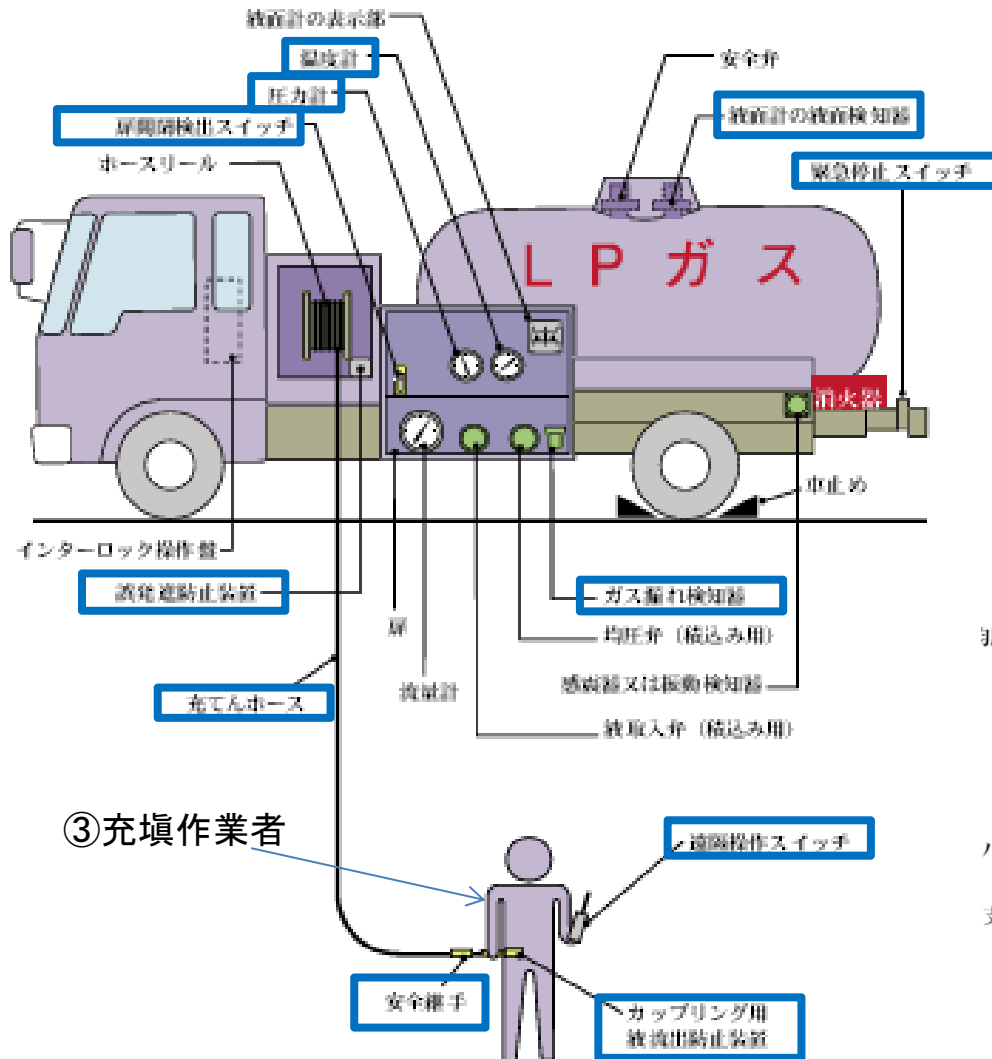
液面計の表示部
温度計
圧力計
扉開閉検出スイッチ
ホースリール
安全弁
液面計の液面検知器
緊急停止スイッチ
LPガス
消火器
車止め
インターロック操作盤
誤発進防止装置
扉
流量計
ガス漏れ検知器
均圧弁（積込み用）
感震器又は振動検知器
液取入弁（積込み用）
充てんホース
③充填作業者
遠隔操作スイッチ
安全継手
カップリング用
液流出防止装置